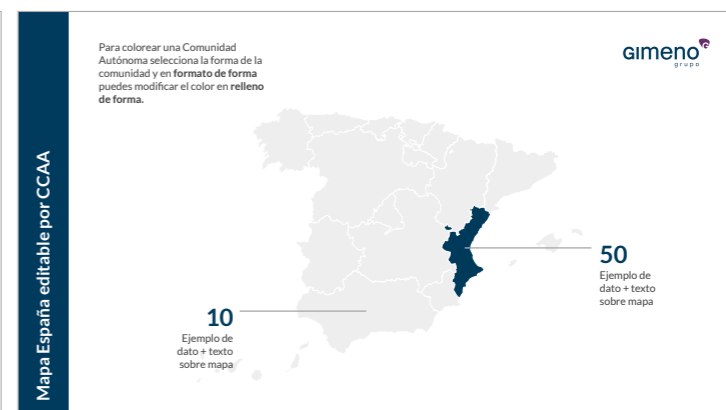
Mapa España editable por CCAA

Para colorear una Comunidad Autónoma selecciona la forma de la comunidad y en **formato de forma** puedes modificar el color en **relleno de forma.**

GIMENO
grupo

50
Ejemplo de dato + texto sobre mapa

10
Ejemplo de dato + texto sobre mapa